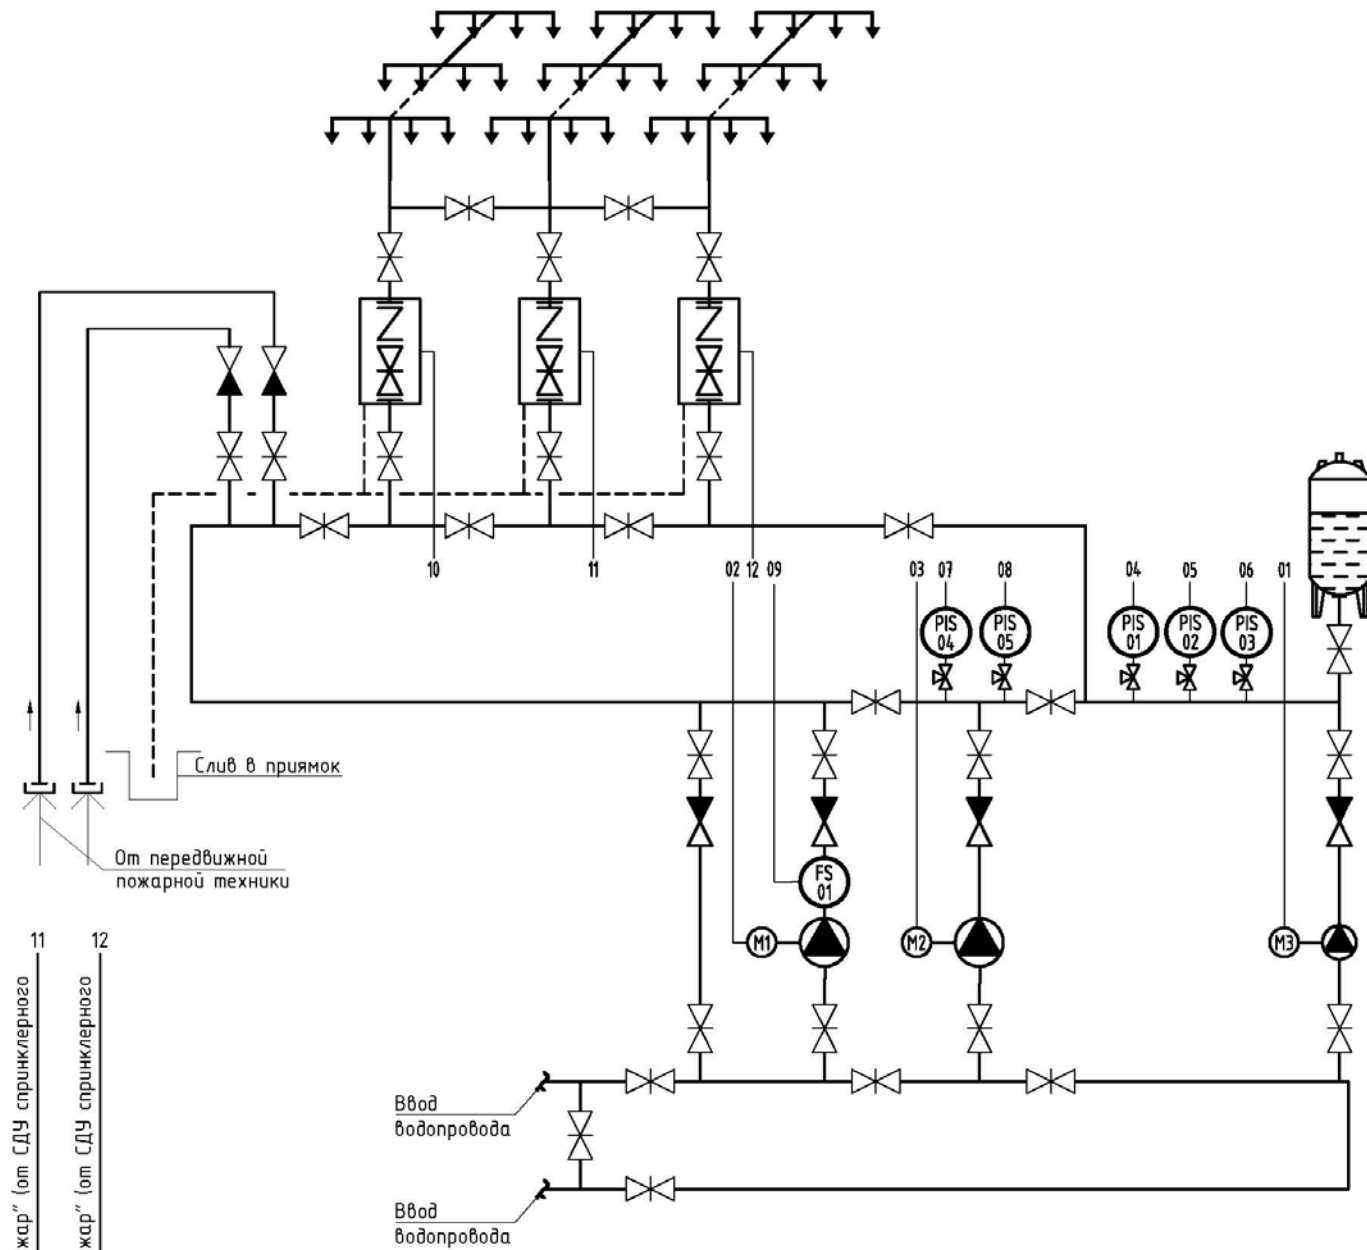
10
11
02 12 09
03 07
08
04
05
06
01

PIS 04
PIS 05
PIS 01
PIS 02
PIS 03

Слив в приямок

От передвижной пожарной техники

FS 01

M1
M2
M3

11
12

жар" (от СДУ спринклерного
жар" (от СДУ спринклерного

Ввод водопровода

Ввод водопровода